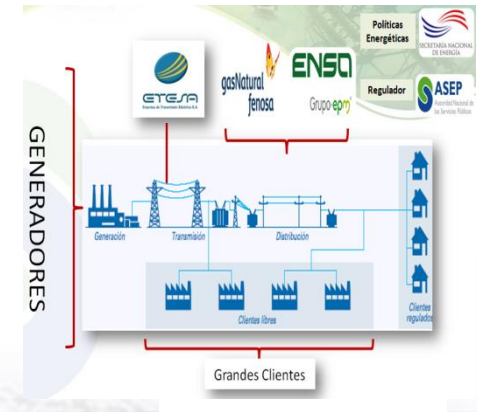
Políticas Energéticas

SECRETARÍA NACIONAL DE ENERGÍA

Regulador

ASEP

Autoridad Nacional de los Servicios Públicos

ETESA

Empresa de Transmisión Eléctrica S.A.

gasNatural fenosa

ENSA

Grupo-epm

GENERADORES

Generación

Transmisión

Distribución

Clientes libres

Clientes regulados

Grandes Clientes